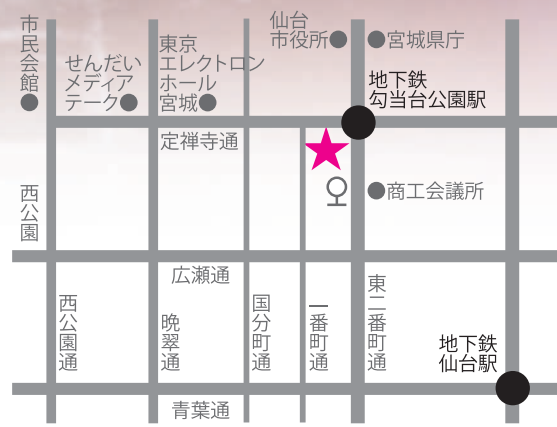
市民会館

せんだいメディアテーク

東京エレクトロンホール宮城

仙台市役所

宮城県庁

地下鉄勾当台公園駅

定禅寺通

商工会議所

西公園

広瀬通

西公園通

晩翠通

国分町通

一番町通

東二番町通

地下鉄仙台駅

青葉通